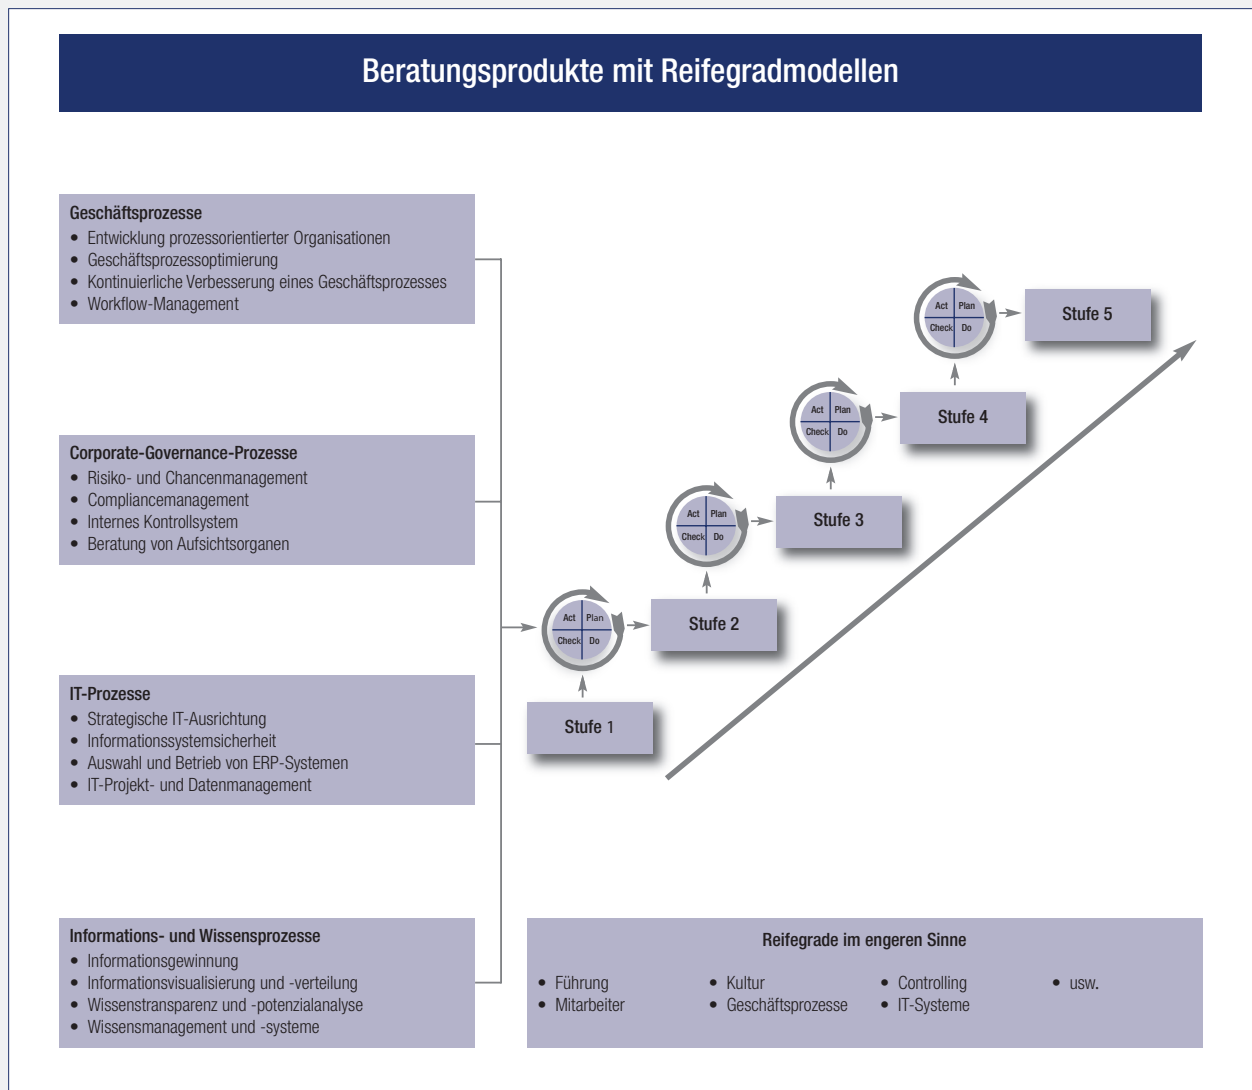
Beratungsprodukte mit Reifegradmodellen

Geschäftsprozesse
• Entwicklung prozessorientierter Organisationen
• Geschäftsprozessoptimierung
• Kontinuierliche Verbesserung eines Geschäftsprozesses
• Workflow-Management

Corporate-Governance-Prozesse
• Risiko- und Chancenmanagement
• Compliancemanagement
• Internes Kontrollsystem
• Beratung von Aufsichtsorganen

IT-Prozesse
• Strategische IT-Ausrichtung
• Informationssystemsicherheit
• Auswahl und Betrieb von ERP-Systemen
• IT-Projekt- und Datenmanagement

Informations- und Wissensprozesse
• Informationsgewinnung
• Informationsvisualisierung und -verteilung
• Wissenstransparenz und -potenzialanalyse
• Wissensmanagement und -systeme

Act Plan Check Do
Stufe 5
Act Plan Check Do
Stufe 4
Act Plan Check Do
Stufe 3
Act Plan Check Do
Stufe 2
Act Plan Check Do
Stufe 1

Reifegrade im engeren Sinne
• Führung
• Mitarbeiter
• Kultur
• Geschäftsprozesse
• Controlling
• IT-Systeme
• usw.